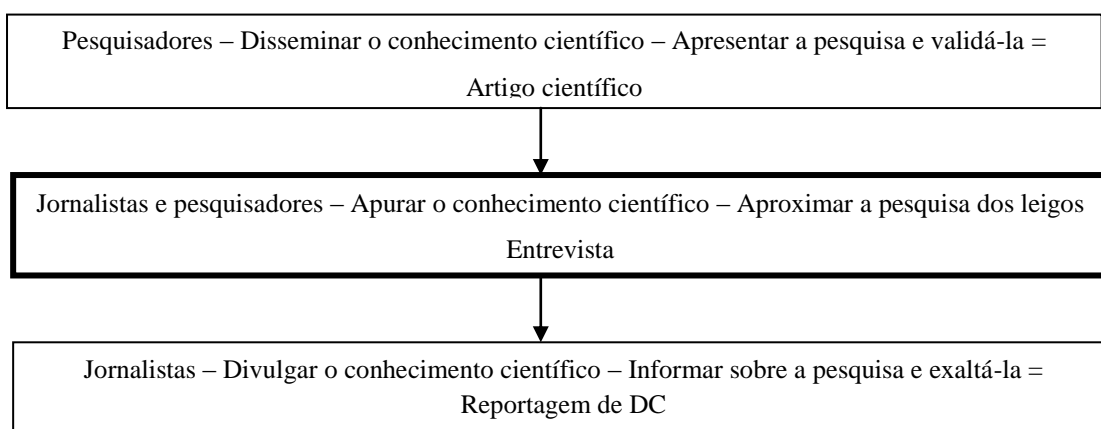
Pesquisadores – Disseminar o conhecimento científico – Apresentar a pesquisa e validá-la = Artigo científico

Jornalistas e pesquisadores – Apurar o conhecimento científico – Aproximar a pesquisa dos leigos Entrevista

Jornalistas – Divulgar o conhecimento científico – Informar sobre a pesquisa e exaltá-la = Reportagem de DC